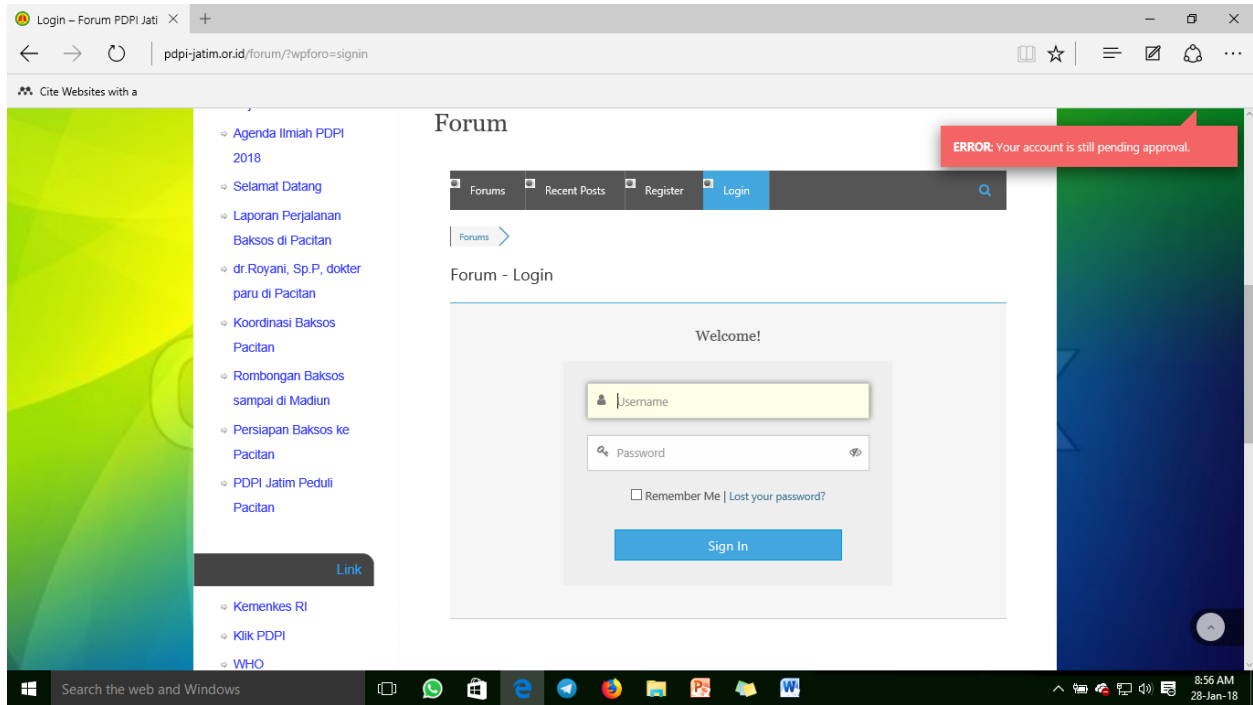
Login – Forum PDPI Jati

pdpi-jatim.or.id/forum/?wpforo=signin

Cite Websites with a

Agenda Ilmiah PDPI 2018

Selamat Datang

Laporan Perjalanan Baksos di Pacitan

dr.Royani, Sp.P, dokter paru di Pacitan

Koordinasi Baksos Pacitan

Rombongan Baksos sampai di Madiun

Persiapan Baksos ke Pacitan

PDPI Jatim Peduli Pacitan

Link

Kemenkes RI

Klik PDPI

WHO

Forum

ERROR: Your account is still pending approval.

Forums | Recent Posts | Register | Login

Forums

Forum - Login

Welcome!

Username

Password

Remember Me | Lost your password?

Sign In

Search the web and Windows

8:56 AM
28-Jan-18